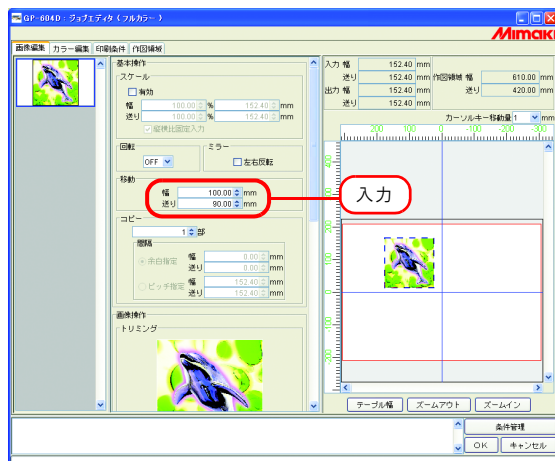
GP-604D : ジョブエディタ ( フルカラー )

Mimaki

画像編集 | カラー編集 | 印刷条件 | 作図情報

基本操作
スケール
有効
幅 100.00 % 152.40 mm
送り 100.00 % 152.40 mm
縦横比固定入力

回転
OFF

ミラー
左右反転

移動
幅 100.00 mm
送り 90.00 mm

入力

コピー
1 部
間隔
余白指定 幅 0.00 mm
送り 0.00 mm
ピッチ指定 幅 152.40 mm
送り 152.40 mm

画像操作
トリミング

入力 幅 152.40 mm
送り 152.40 mm
出力 幅 152.40 mm
送り 152.40 mm
作図領域 幅 610.00 mm
送り 420.00 mm

カーソルキー移動量 1 mm

200 100 0 -100 -200 -300

テーブル幅 | ズームアウト | ズームイン

条件管理

OK | キャンセル